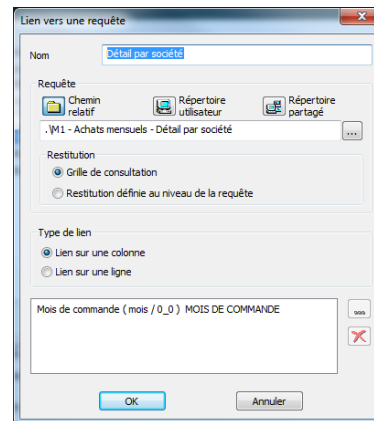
Lien vers une requête

Nom Détail par société

Requête

Chemin relatif

Répertoire utilisateur

Répertoire partagé

.\M1 - Achats mensuels - Détail par société ...

Restitution

Grille de consultation

Restitution définie au niveau de la requête

Type de lien

Lien sur une colonne

Lien sur une ligne

Mois de commande ( mois / 0_0 ) MOIS DE COMMANDE

OK

Annuler